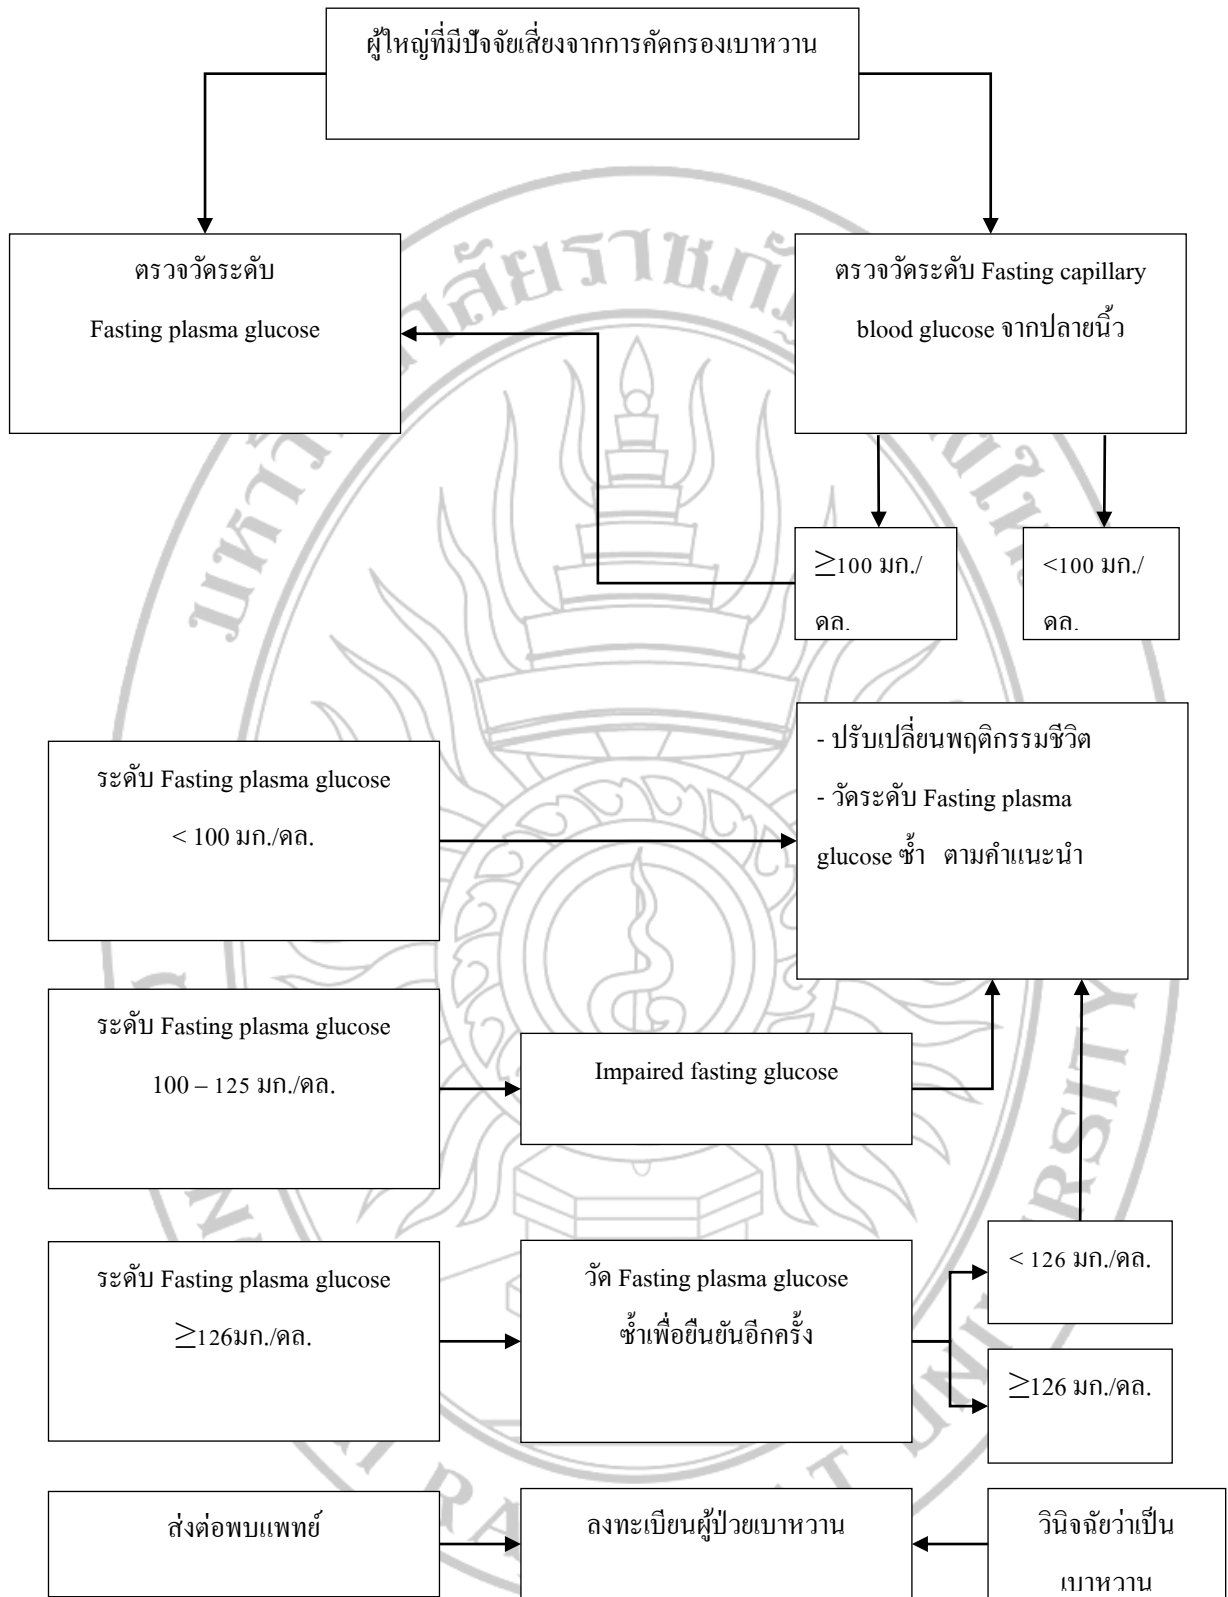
ผู้ใหญ่ที่มีปัจจัยเสี่ยงจากการคัดกรองเบาหวาน

ตรวจวัดระดับ
Fasting plasma glucose

ตรวจวัดระดับ Fasting capillary blood glucose จากปลายนิ้ว

$\geq$100 มก./ดล.

<100 มก./ดล.

ระดับ Fasting plasma glucose
< 100 มก./ดล.

- ปรับเปลี่ยนพฤติกรรมชีวิต
- วัดระดับ Fasting plasma glucose ซ้ำ ตามคำแนะนำ

ระดับ Fasting plasma glucose
100 – 125 มก./ดล.

Impaired fasting glucose

ระดับ Fasting plasma glucose
$\geq$126มก./ดล.

วัด Fasting plasma glucose
ซ้ำเพื่อยืนยันอีกครั้ง

< 126 มก./ดล.

$\geq$126 มก./ดล.

ส่งต่อพบแพทย์

ลงทะเบียนผู้ป่วยเบาหวาน

วินิจฉัยว่าเป็น
เบาหวาน